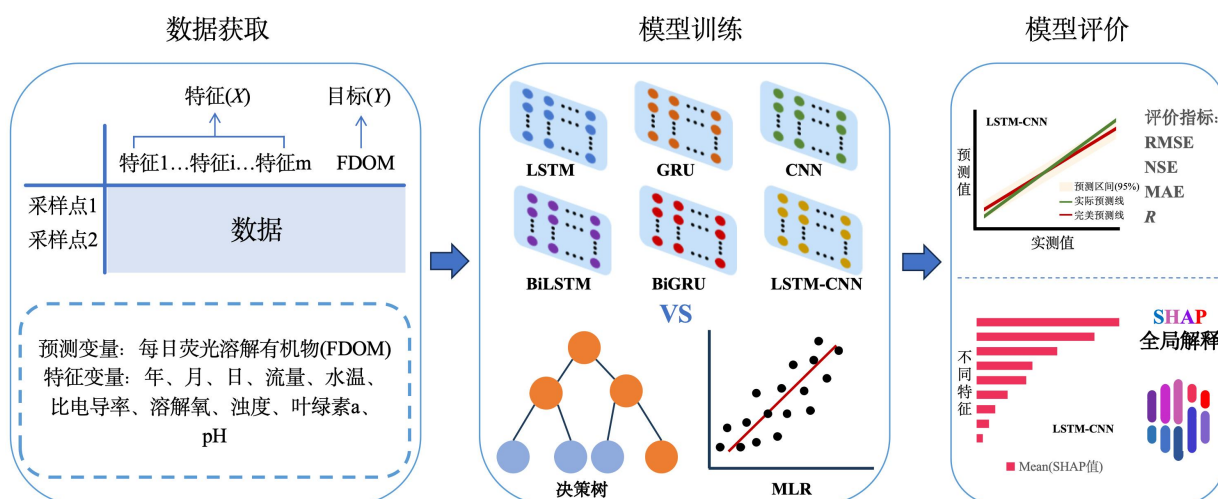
数据获取

特征($X$)

目标($Y$)

特征1…特征i…特征m

FDOM

采样点1

采样点2

数据

预测变量：每日荧光溶解有机物(FDOM)
特征变量：年、月、日、流量、水温、比电导率、溶解氧、浊度、叶绿素a、pH

模型训练

LSTM

GRU

CNN

BiLSTM

BiGRU

LSTM-CNN

VS

决策树

MLR

模型评价

LSTM-CNN

预测值

预测区间(95%)
实际预测线
完美预测线

实测值

评价指标：
RMSE
NSE
MAE
$R$

不同特征

LSTM-CNN

Mean(SHAP值)

SHAP
全局解释